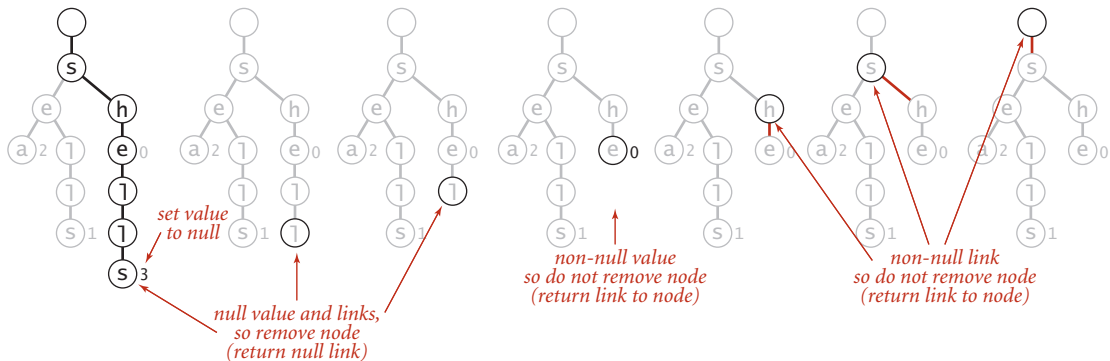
s
e h
a 2 l e 0
l l
s 1 l
s 3

set value to null

s
e h
a 2 l e 0
l l
s 1 l

s
e h
a 2 l e 0
l l
s 1

null value and links, so remove node (return null link)

s
e h
a 2 l e 0
l
s 1

non-null value so do not remove node (return link to node)

s
e h
a 2 l e 0
l
s 1

s
e h
a 2 l e 0
l
s 1

s
e h
a 2 l e 0
l
s 1

non-null link so do not remove node (return link to node)